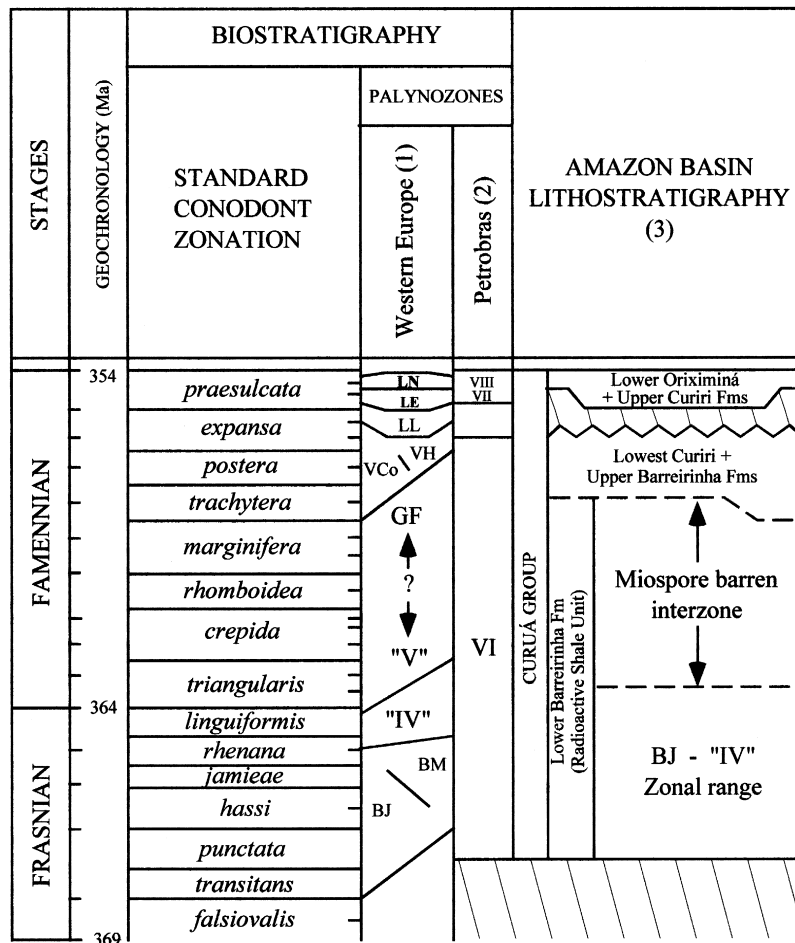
| STAGES | GEOCHRONOLOGY (Ma) | BIOSTRATIGRAPHY STANDARD CONODONT ZONATION | PALYNOZONES Western Europe (1) | PALYNOZONES Petrobras (2) | AMAZON BASIN LITHOSTRATIGRAPHY (3) |
|---|---|---|---|---|---|
| FAMENNIAN | 354 | praesulcata | LN / LE | VIII / VII | CURUÁ GROUP: Lower Oriximiná + Upper Curiri Fms |
| | | expansa | LL | | Lowest Curiri + Upper Barreirinha Fms |
| | | postera | VCo / VH | VI | |
| | | trachytera | GF | | Lower Barreirinha Fm (Radioactive Shale Unit): Miospore barren interzone |
| | | marginifera | ? | | |
| | | rhomboidea | | | |
| | | crepida | "V" | | |
| | | triangularis | | | |
| FRASNIAN | 364 | linguiformis | "IV" | | BJ - "IV" Zonal range |
| | | rhenana | BM | | |
| | | jamieae | | | |
| | | hassi | BJ | | |
| | | punctata | | | |
| | | transitans | | | |
| | 369 | falsiovalis | | | |